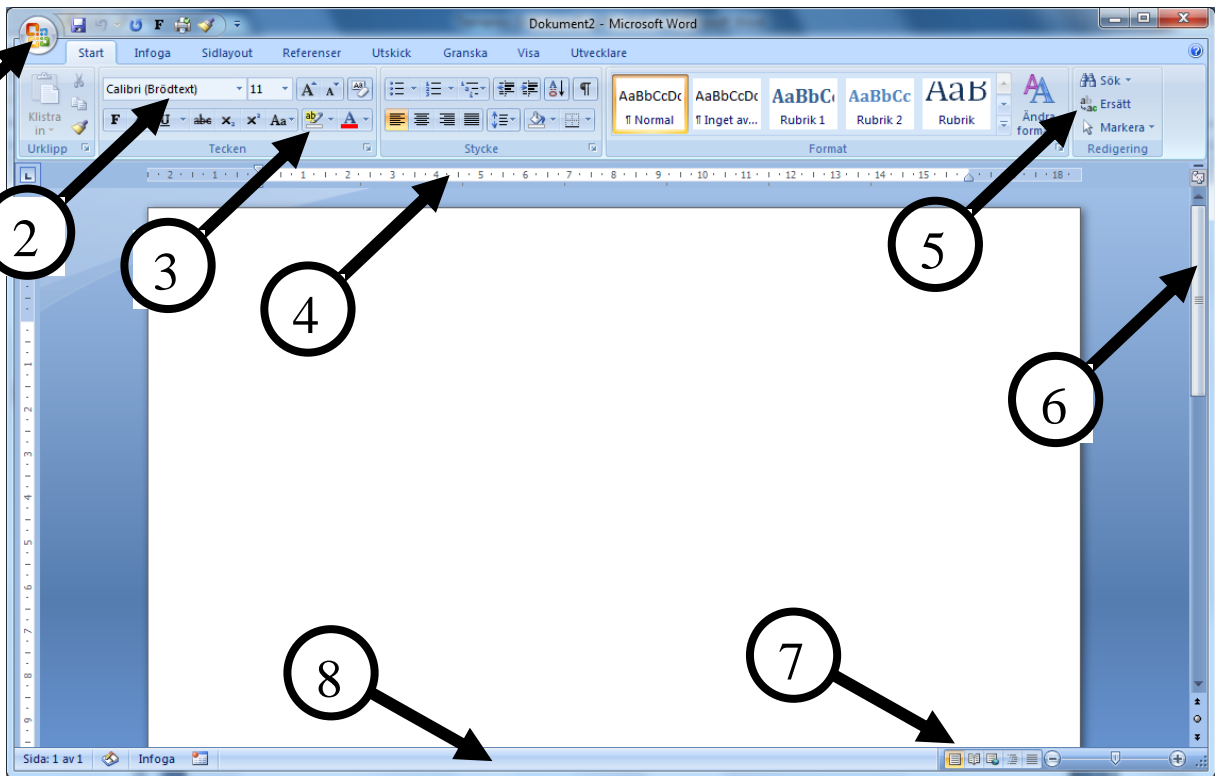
Dokument2 - Microsoft Word

Start Infoga Sidlayout Referenser Utskick Granska Visa Utvecklare

Klistra in

Urklipp

Calibri (Brödtext) 11

F K U abe $x_2$ $x^2$ Aa

Tecken

Stycke

AaBbCcDc ¶ Normal

AaBbCcDc ¶ Inget av...

AaBbC Rubrik 1

AaBbCc Rubrik 2

AaB Rubrik

Ändra format

Format

Sök

Ersätt

Markera

Redigering

2

3

4

5

6

7

8

Sida: 1 av 1 Infoga